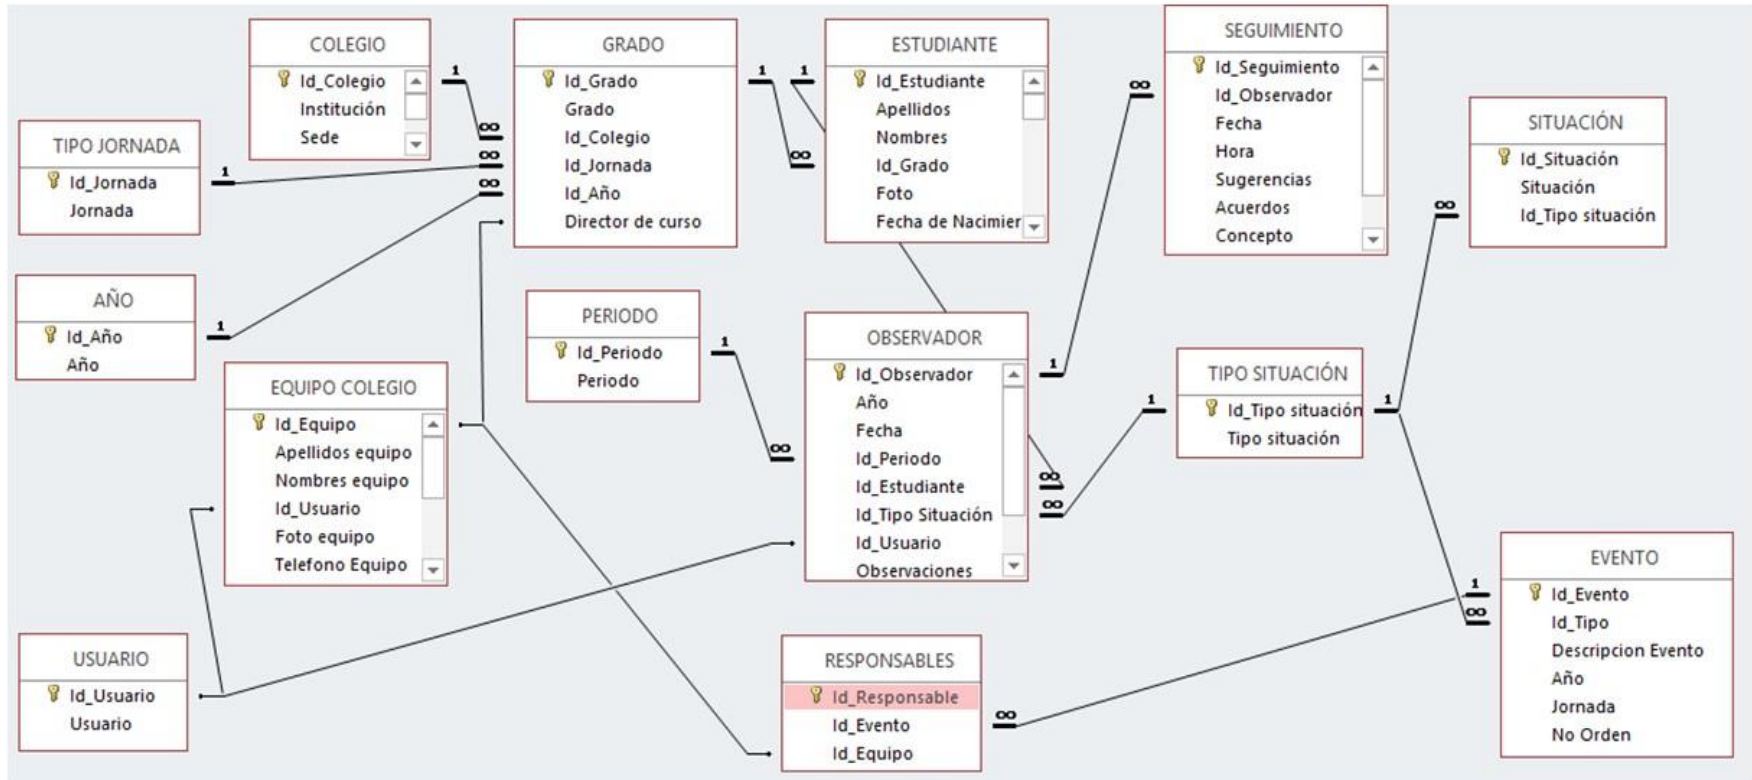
COLEGIO
Id_Colegio
Institución
Sede

GRADO
Id_Grado
Grado
Id_Colegio
Id_Jornada
Id_Año
Director de curso

ESTUDIANTE
Id_Estudiante
Apellidos
Nombres
Id_Grado
Foto
Fecha de Nacimier

SEGUIMIENTO
Id_Seguimiento
Id_Observador
Fecha
Hora
Sugerencias
Acuerdos
Concepto

SITUACIÓN
Id_Situación
Situación
Id_Tipo situación

TIPO JORNADA
Id_Jornada
Jornada

AÑO
Id_Año
Año

PERIODO
Id_Periodo
Periodo

OBSERVADOR
Id_Observador
Año
Fecha
Id_Periodo
Id_Estudiante
Id_Tipo Situación
Id_Usuario
Observaciones

TIPO SITUACIÓN
Id_Tipo situación
Tipo situación

EQUIPO COLEGIO
Id_Equipo
Apellidos equipo
Nombres equipo
Id_Usuario
Foto equipo
Telefono Equipo

EVENTO
Id_Evento
Id_Tipo
Descripcion Evento
Año
Jornada
No Orden

USUARIO
Id_Usuario
Usuario

RESPONSABLES
Id_Responsable
Id_Evento
Id_Equipo

1 ∞ ∞ ∞ 1 1 1 ∞ 1 ∞ ∞ 1 1 ∞ ∞ ∞ 1 1 ∞ ∞ 1